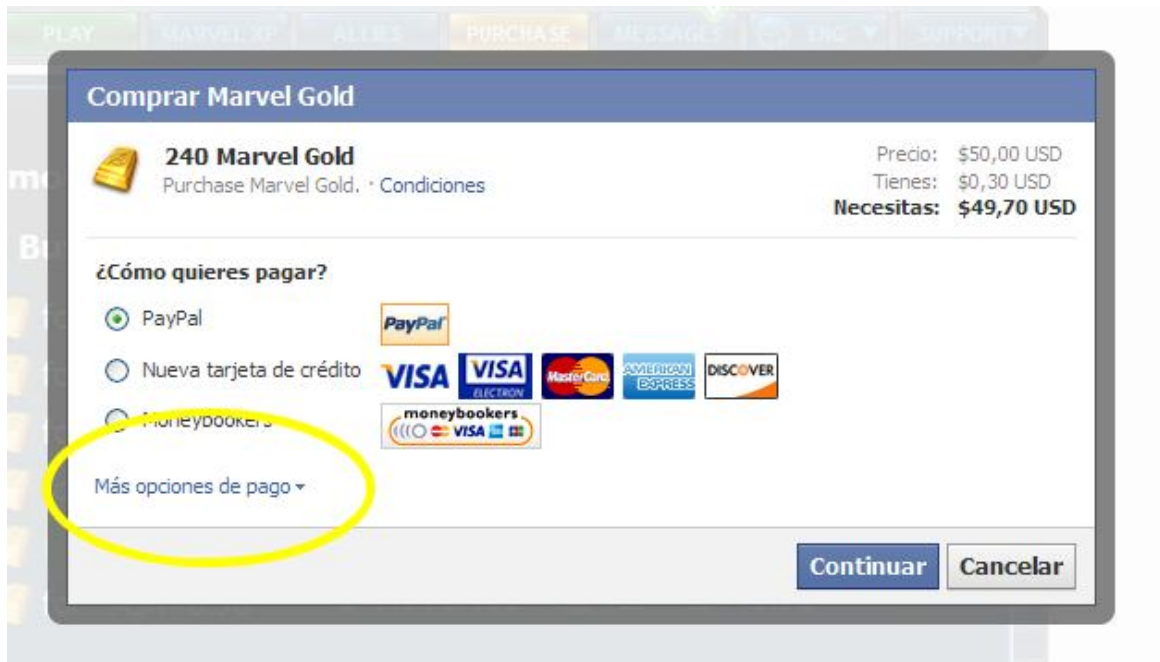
PLAY MARVEL XP ALLIES PURCHASE MESSAGES ENG SUPPORT

Comprar Marvel Gold

240 Marvel Gold
Purchase Marvel Gold. · Condiciones

Precio: $50,00 USD
Tienes: $0,30 USD
Necesitas: $49,70 USD

¿Cómo quieres pagar?

PayPal
PayPal

Nueva tarjeta de crédito
VISA VISA ELECTRON MasterCard AMERICAN EXPRESS DISCOVER

Moneybookers
moneybookers VISA

Más opciones de pago

Continuar Cancelar